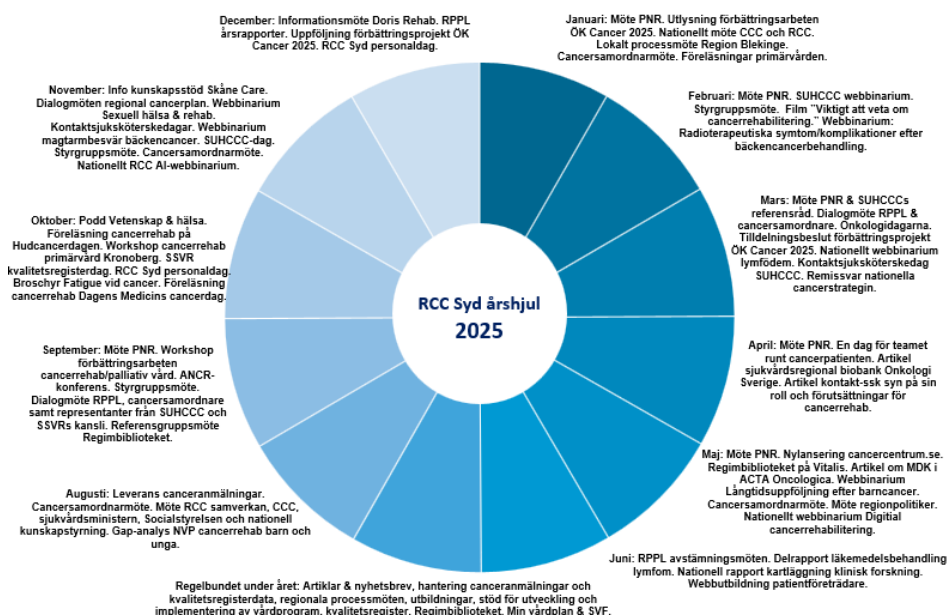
RCC Syd årshjul
2025

Januari: Möte PNR. Utlysning förbättringsarbeten ÖK Cancer 2025. Nationellt möte CCC och RCC. Lokalt processmöte Region Blekinge. Cancersamordnarmöte. Föreläsningar primärvården.

Februari: Möte PNR. SUHCCC webbinarium. Styrgruppsmöte. Film "Viktigt att veta om cancerrehabilitering." Webbinarium: Radioterapeutiska symtom/komplikationer efter bäckencancerbehandling.

Mars: Möte PNR & SUHCCCs referensråd. Dialogmöte RPPL & cancersamordnare. Onkologidagarna. Tilldelningsbeslut förbättringsprojekt ÖK Cancer 2025. Nationellt webbinarium lymfödem. Kontaktsjuksköterskedag SUHCCC. Remissvar nationella cancerstrategin.

April: Möte PNR. En dag för teamet runt cancerpatienten. Artikel sjukvårdsregional biobank Onkologi Sverige. Artikel kontakt-ssk syn på sin roll och förutsättningar för cancerrehab.

Maj: Möte PNR. Nylansering cancercentrum.se. Regimbiblioteket på Vitalis. Artikel om MDK i ACTA Oncologica. Webbinarium Långtidsuppföljning efter barncancer. Cancersamordnarmöte. Möte regionpolitiker. Nationellt webbinarium Digitial cancerrehabilitering.

Juni: RPPL avstämningsmöten. Delrapport läkemedelsbehandling lymfom. Nationell rapport kartläggning klinisk forskning. Webbutbildning patientföreträdare.

Regelbundet under året: Artiklar & nyhetsbrev, hantering canceranmälningar och kvalitetsregisterdata, regionala processmöten, utbildningar, stöd för utveckling och implementering av vårdprogram, kvalitetsregister, Regimbiblioteket, Min vårdplan & SVF.

Augusti: Leverans canceranmälningar. Cancersamordnarmöte. Möte RCC samverkan, CCC, sjukvårdsministern, Socialstyrelsen och nationell kunskapstyrning. Gap-analys NVP cancerrehab barn och unga.

September: Möte PNR. Workshop förbättringsarbeten cancerrehab/palliativ vård. ANCR-konferens. Styrgruppsmöte. Dialogmöte RPPL, cancersamordnare samt representanter från SUHCCC och SSVRs kansli. Referensgruppsmöte Regimbiblioteket.

Oktober: Podd Vetenskap & hälsa. Föreläsning cancerrehab på Hudcancerdagen. Workshop cancerrehab primärvård Kronoberg. SSVR kvalitetsregisterdag. RCC Syd personaldag. Broschyr Fatigue vid cancer. Föreläsning cancerrehab Dagens Medicins cancerdag.

November: Info kunskapsstöd Skåne Care. Dialogmöten regional cancerplan. Webbinarium Sexuell hälsa & rehab. Kontaktsjuksköterskedagar. Webbinarium magtarmbesvär bäckencancer. SUHCCC-dag. Styrgruppsmöte. Cancersamordnarmöte. Nationellt RCC AI-webbinarium.

December: Informationsmöte Doris Rehab. RPPL årsrapporter. Uppföljning förbättringsprojekt ÖK Cancer 2025. RCC Syd personaldag.